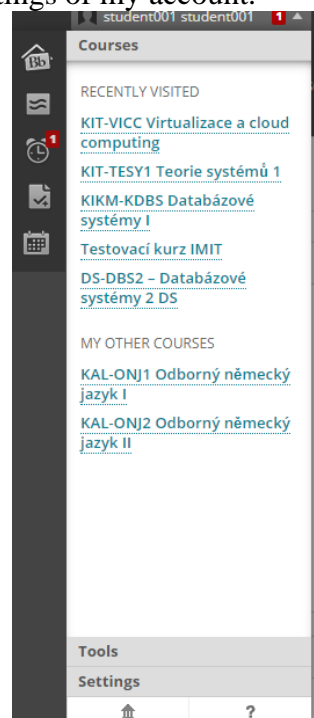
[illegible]ings of my account.

student001 student001 1

Bb

1

Courses

RECENTLY VISITED

KIT-VICC Virtualizace a cloud computing

KIT-TESY1 Teorie systémů 1

KIKM-KDBS Databázové systémy I

Testovací kurz IMIT

DS-DBS2 – Databázové systémy 2 DS

MY OTHER COURSES

KAL-ONJ1 Odborný německý jazyk I

KAL-ONJ2 Odborný německý jazyk II

Tools

Settings

?